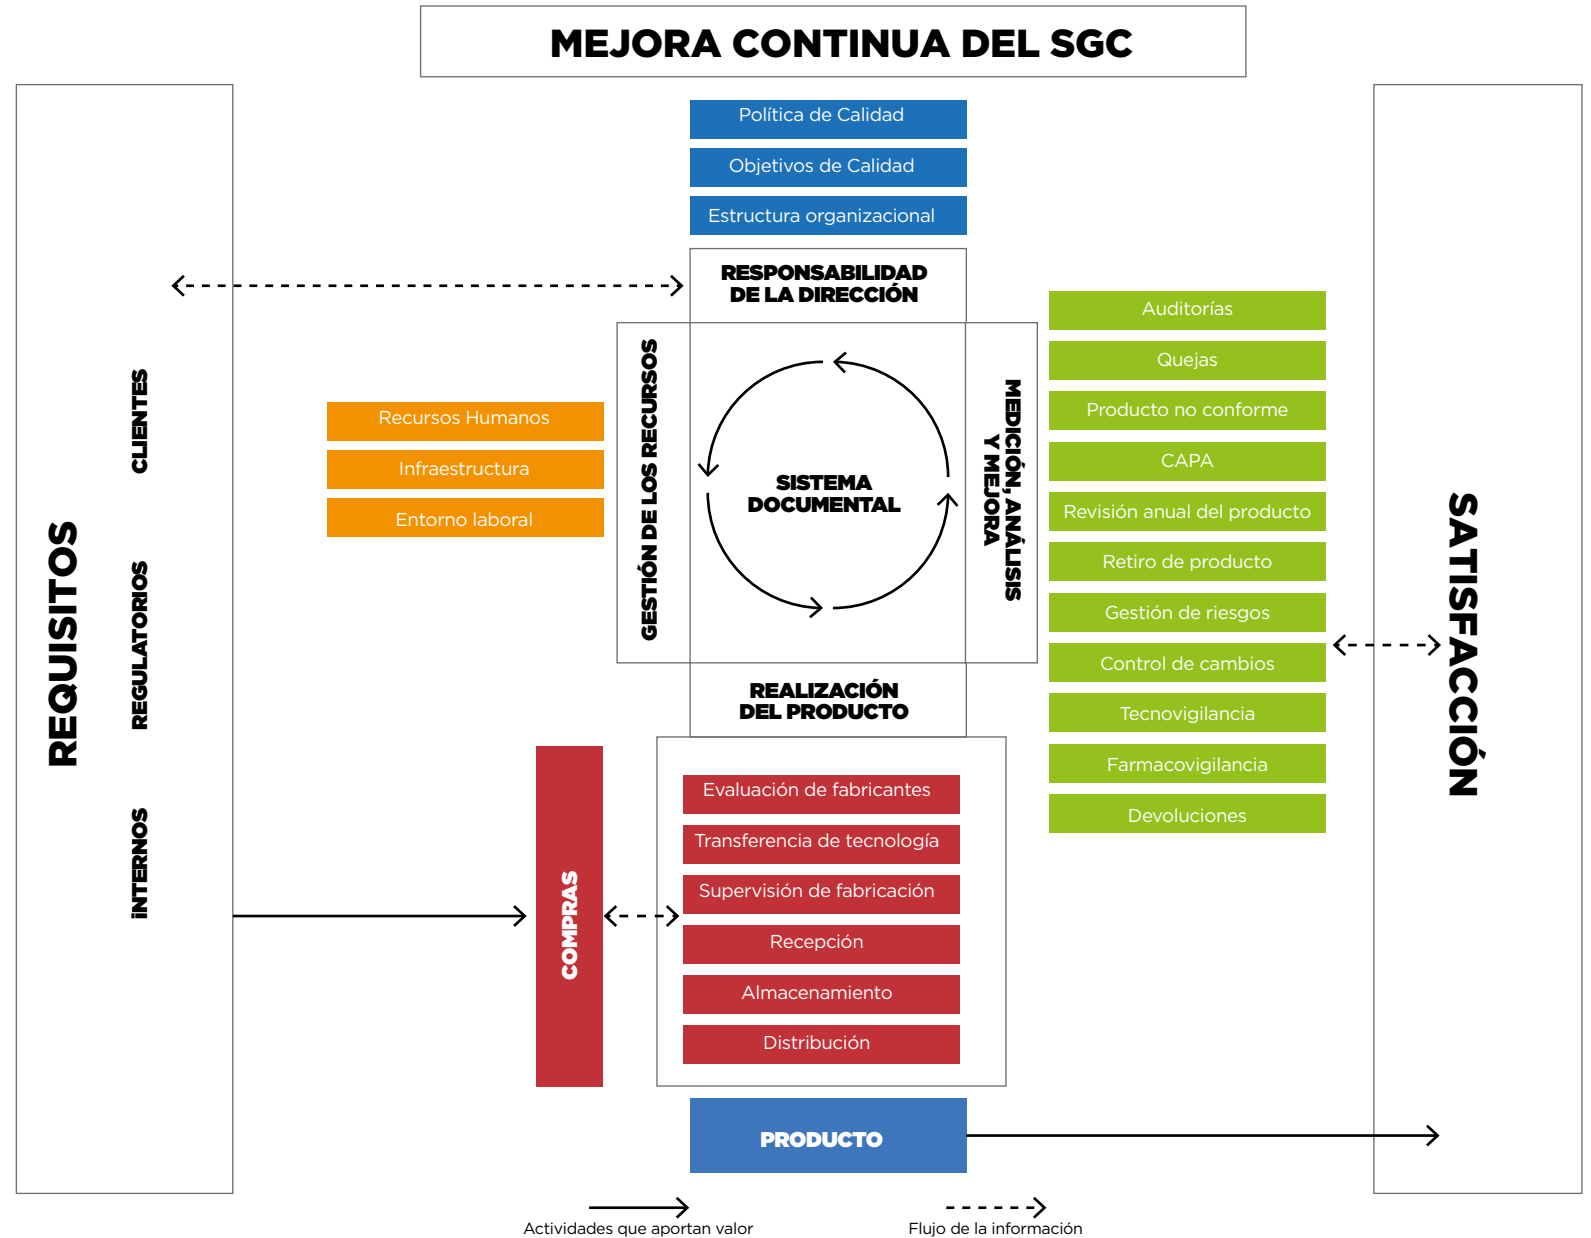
MEJORA CONTINUA DEL SGC

Política de Calidad
Objetivos de Calidad
Estructura organizacional

RESPONSABILIDAD DE LA DIRECCIÓN

REQUISITOS
CLIENTES
REGULATORIOS
INTERNOS

Recursos Humanos
Infraestructura
Entorno laboral

GESTIÓN DE LOS RECURSOS

SISTEMA DOCUMENTAL

MEDICIÓN, ANÁLISIS Y MEJORA

Auditorías
Quejas
Producto no conforme
CAPA
Revisión anual del producto
Retiro de producto
Gestión de riesgos
Control de cambios
Tecnovigilancia
Farmacovigilancia
Devoluciones

SATISFACCIÓN

REALIZACIÓN DEL PRODUCTO

COMPRAS

Evaluación de fabricantes
Transferencia de tecnología
Supervisión de fabricación
Recepción
Almacenamiento
Distribución

PRODUCTO

Actividades que aportan valor
Flujo de la información